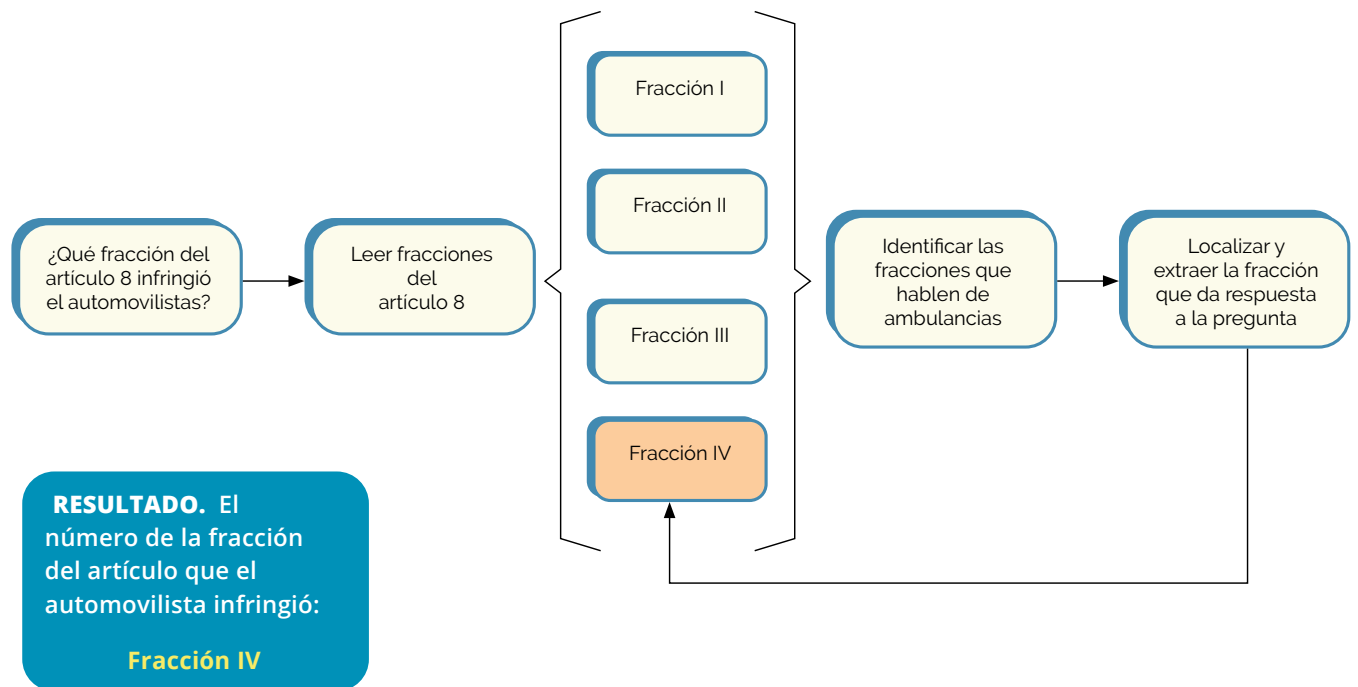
¿Qué fracción del artículo 8 infringió el automovilistas?

Leer fracciones del artículo 8

Fracción I

Fracción II

Fracción III

Fracción IV

Identificar las fracciones que hablen de ambulancias

Localizar y extraer la fracción que da respuesta a la pregunta

RESULTADO. El número de la fracción del artículo que el automovilista infringió:

Fracción IV